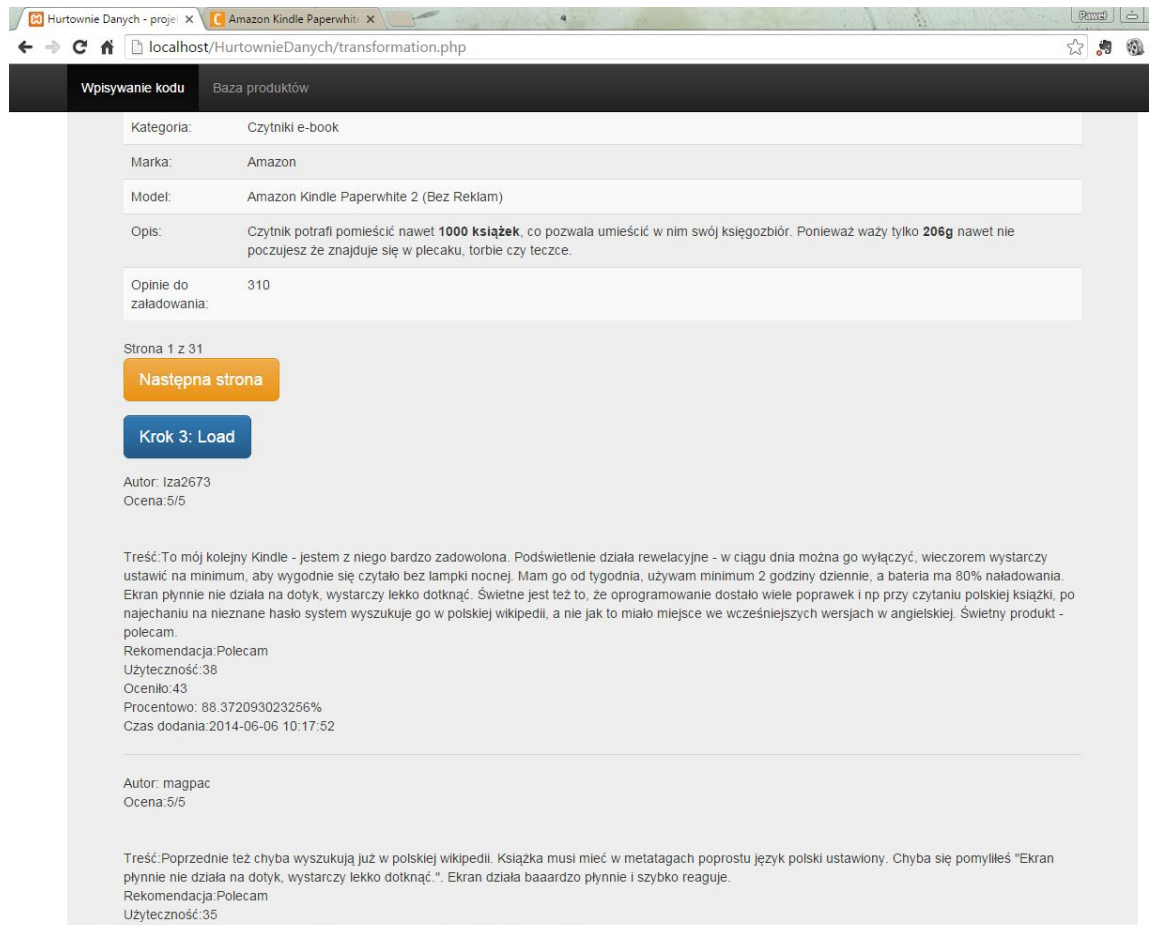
Hurtownie Danych - proje ×
Amazon Kindle Paperwhit ×
Paweł
localhost/HurtownieDanych/transformation.php

Wpisywanie kodu
Baza produktów

| | |
|---|---|
| Kategoria: | Czytniki e-book |
| Marka: | Amazon |
| Model: | Amazon Kindle Paperwhite 2 (Bez Reklam) |
| Opis: | Czytnik potrafi pomieścić nawet **1000 książek**, co pozwala umieścić w nim swój księgozbiór. Ponieważ waży tylko **206g** nawet nie poczujesz że znajduje się w plecaku, torbie czy teczce. |
| Opinie do załadowania: | 310 |

Strona 1 z 31

Następna strona

Krok 3: Load

Autor: Iza2673
Ocena:5/5

Treść:To mój kolejny Kindle - jestem z niego bardzo zadowolona. Podświetlenie działa rewelacyjne - w ciągu dnia można go wyłączyć, wieczorem wystarczy ustawić na minimum, aby wygodnie się czytało bez lampki nocnej. Mam go od tygodnia, używam minimum 2 godziny dziennie, a bateria ma 80% naładowania. Ekran płynnie nie działa na dotyk, wystarczy lekko dotknąć. Świetne jest też to, że oprogramowanie dostało wiele poprawek i np przy czytaniu polskiej książki, po najechaniu na nieznane hasło system wyszukuje go w polskiej wikipedii, a nie jak to miało miejsce we wcześniejszych wersjach w angielskiej. Świetny produkt - polecam.
Rekomendacja:Polecam
Użyteczność:38
Oceniło:43
Procentowo: 88.372093023256%
Czas dodania:2014-06-06 10:17:52

Autor: magpac
Ocena:5/5

Treść:Poprzednie też chyba wyszukują już w polskiej wikipedii. Książka musi mieć w metatagach poprostu język polski ustawiony. Chyba się pomyliłeś "Ekran płynnie nie działa na dotyk, wystarczy lekko dotknąć.". Ekran działa baaardzo płynnie i szybko reaguje.
Rekomendacja:Polecam
Użyteczność:35